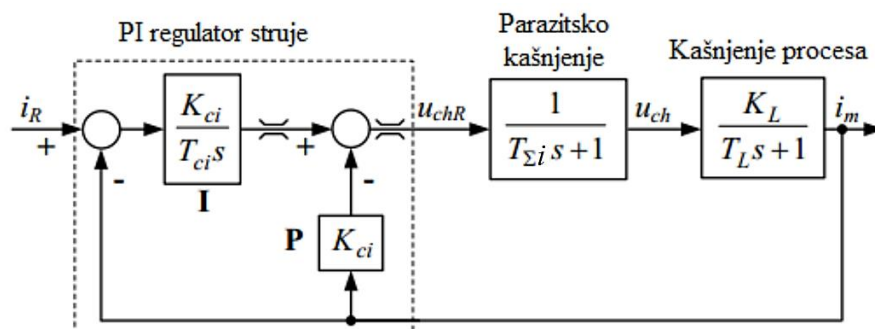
PI regulator struje

Parazitsko kašnjenje

Kašnjenje procesa

$i_R$

+

-

$\frac{K_{ci}}{T_{ci}s}$

I

+

-

P

$K_{ci}$

$u_{chR}$

$\frac{1}{T_{\Sigma i}s+1}$

$u_{ch}$

$\frac{K_L}{T_L s+1}$

$i_m$